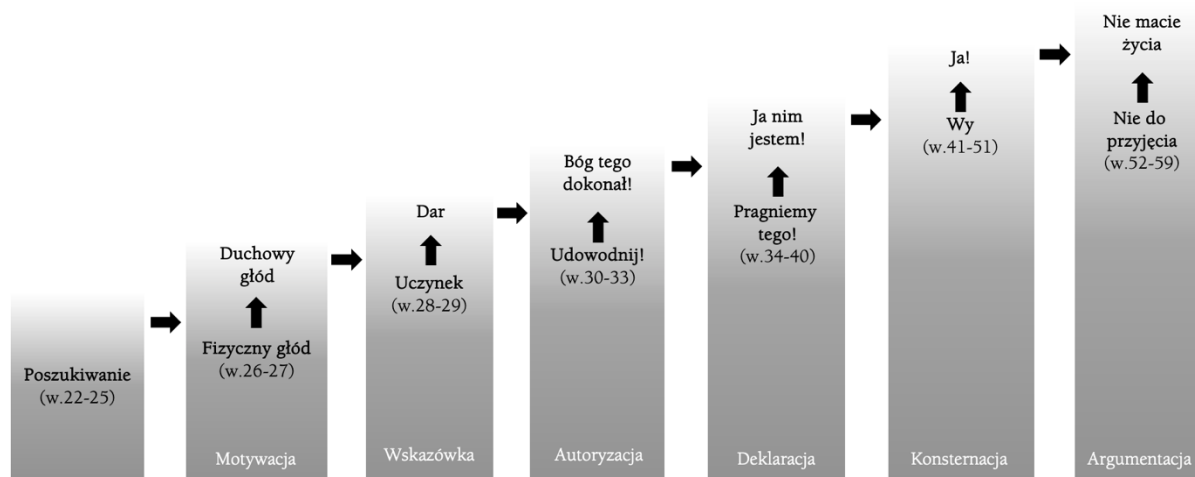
Poszukiwanie
(w.22-25)

Duchowy głód
Fizyczny głód
(w.26-27)
Motywacja

Dar
Uczynek
(w.28-29)
Wskazówka

Bóg tego dokonał!
Udowodnij!
(w.30-33)
Autoryzacja

Ja nim jestem!
Pragniemy tego!
(w.34-40)
Deklaracja

Ja!
Wy
(w.41-51)
Konsternacja

Nie macie życia
Nie do przyjęcia
(w.52-59)
Argumentacja